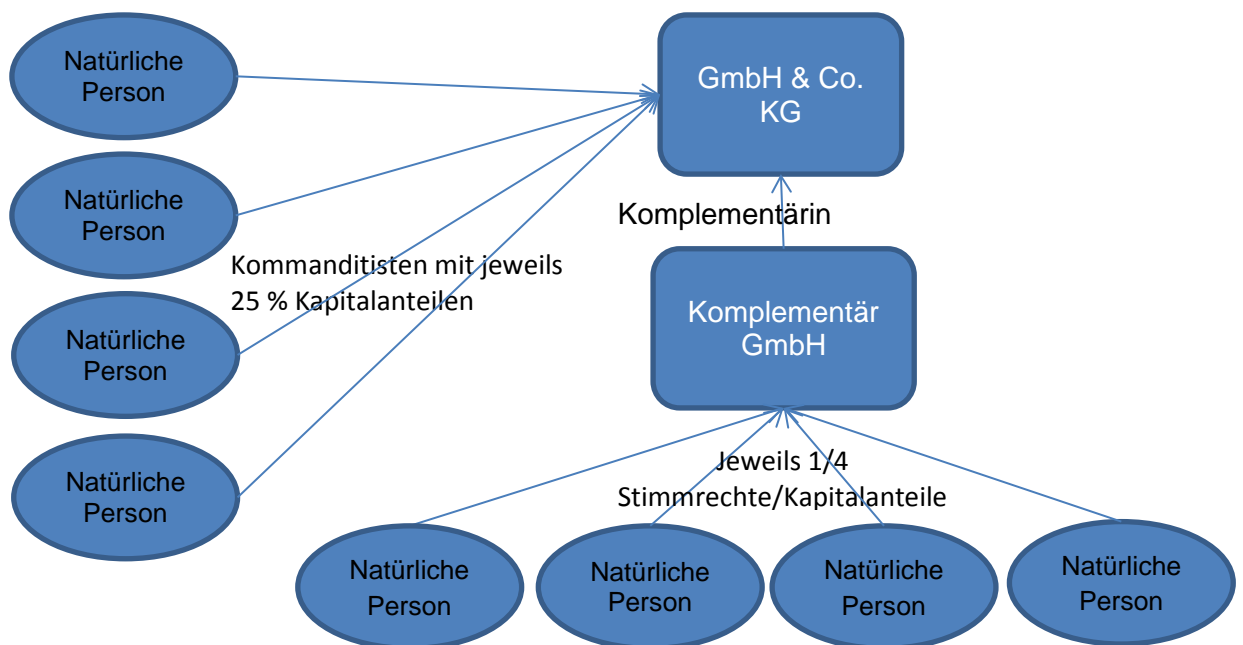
Natürliche Person

Natürliche Person

Natürliche Person

Natürliche Person

GmbH & Co. KG

Komplementärin

Kommanditisten mit jeweils 25 % Kapitalanteilen

Komplementär GmbH

Jeweils 1/4 Stimmrechte/Kapitalanteile

Natürliche Person

Natürliche Person

Natürliche Person

Natürliche Person